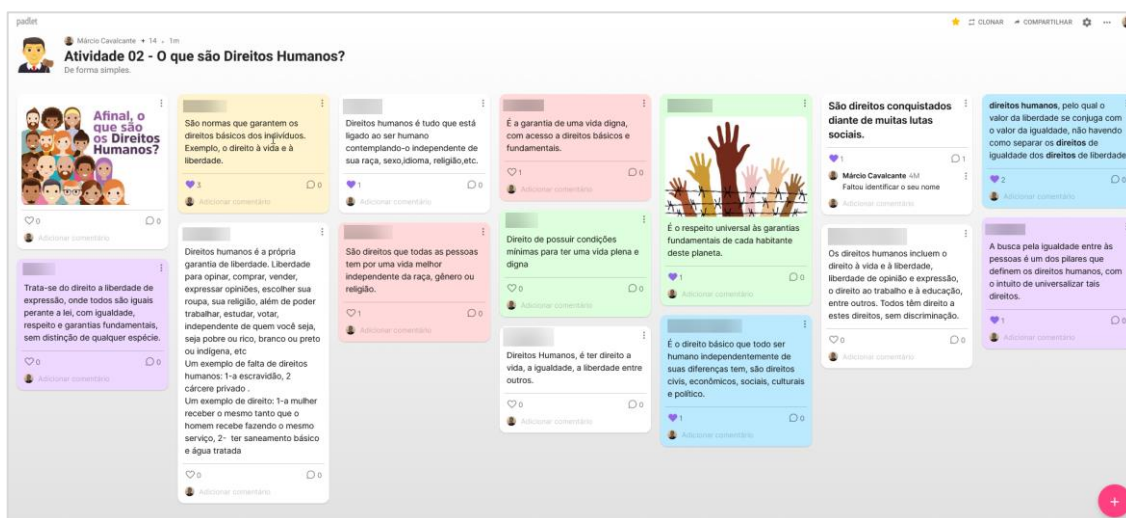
padlet

CLONAR COMPARTILHAR

Márcio Cavalcante • 14 • 1m

Atividade 02 - O que são Direitos Humanos?

De forma simples.

Afinal, o que são os Direitos Humanos?

♡0 ◯0

Adicionar comentário

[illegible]

Trata-se do direito a liberdade de expressão, onde todos são iguais perante a lei, com igualdade, respeito e garantias fundamentais, sem distinção de qualquer espécie.

♡0 ◯0

Adicionar comentário

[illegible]

São normas que garantem os direitos básicos dos indivíduos. Exemplo, o direito à vida e à liberdade.

♥3 ◯0

Adicionar comentário

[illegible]

Direitos humanos é a própria garantia de liberdade. Liberdade para opinar, comprar, vender, expressar opiniões, escolher sua roupa, sua religião, além de poder trabalhar, estudar, votar, independente de quem você seja, seja pobre ou rico, branco ou preto ou indígena, etc
Um exemplo de falta de direitos humanos: 1-a escravidão, 2 cárcere privado .
Um exemplo de direito: 1-a mulher receber o mesmo tanto que o homem recebe fazendo o mesmo serviço, 2- ter saneamento básico e água tratada

♡0 ◯0

Adicionar comentário

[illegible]

Direitos humanos é tudo que está ligado ao ser humano contemplando-o independente de sua raça, sexo,idioma, religião,etc.

♥1 ◯0

Adicionar comentário

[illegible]

São direitos que todas as pessoas tem por uma vida melhor independente da raça, gênero ou religião.

♡1 ◯0

Adicionar comentário

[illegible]

É a garantia de uma vida digna, com acesso a direitos básicos e fundamentais.

♡1 ◯0

Adicionar comentário

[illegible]

Direito de possuir condições mínimas para ter uma vida plena e digna

♡0 ◯0

Adicionar comentário

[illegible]

Direitos Humanos, é ter direito a vida, a igualdade, a liberdade entre outros.

♡0 ◯0

Adicionar comentário

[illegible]

É o respeito universal às garantias fundamentais de cada habitante deste planeta.

♥1 ◯0

Adicionar comentário

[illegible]

É o direito básico que todo ser humano independentemente de suas diferenças tem, são direitos civis, econômicos, sociais, culturais e político.

♥1 ◯0

Adicionar comentário

São direitos conquistados diante de muitas lutas sociais.

♥1 ◯1

Márcio Cavalcante 4M
Faltou identificar o seu nome

Adicionar comentário

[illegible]

Os direitos humanos incluem o direito à vida e à liberdade, liberdade de opinião e expressão, o direito ao trabalho e à educação, entre outros. Todos têm direito a estes direitos, sem discriminação.

♡0 ◯0

Adicionar comentário

direitos humanos, pelo qual o valor da liberdade se conjuga com o valor da igualdade, não havendo como separar os direitos de igualdade dos direitos de liberdade

♥2 ◯0

Adicionar comentário

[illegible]

A busca pela igualdade entre às pessoas é um dos pilares que definem os direitos humanos, com o intuito de universalizar tais direitos.

♥1 ◯0

Adicionar comentário

+